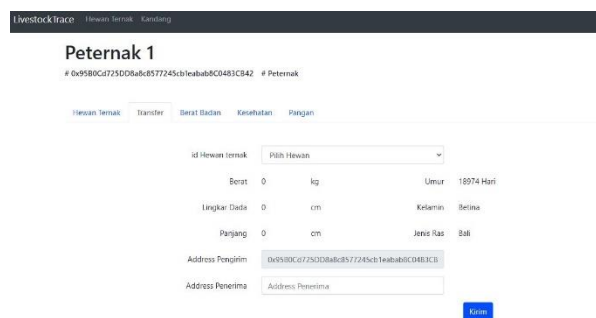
LivestockTrace Hewan Ternak Kandang

Peternak 1

# 0x95B0Cd725DD8a8c8577245cb1eabab8C0483C842 # Peternak

Hewan Ternak Transfer Berat Badan Kesehatan Pangan

id Hewan ternak Pilih Hewan

Berat 0 kg Umur 18974 Hari

Lingkar Dada 0 cm Kelamin Betina

Panjang 0 cm Jenis Ras Bali

Address Pengirim 0x95B0Cd725DD8a8c8577245cb1eabab8C04B3CB

Address Penerima Address Penerima

Kirim